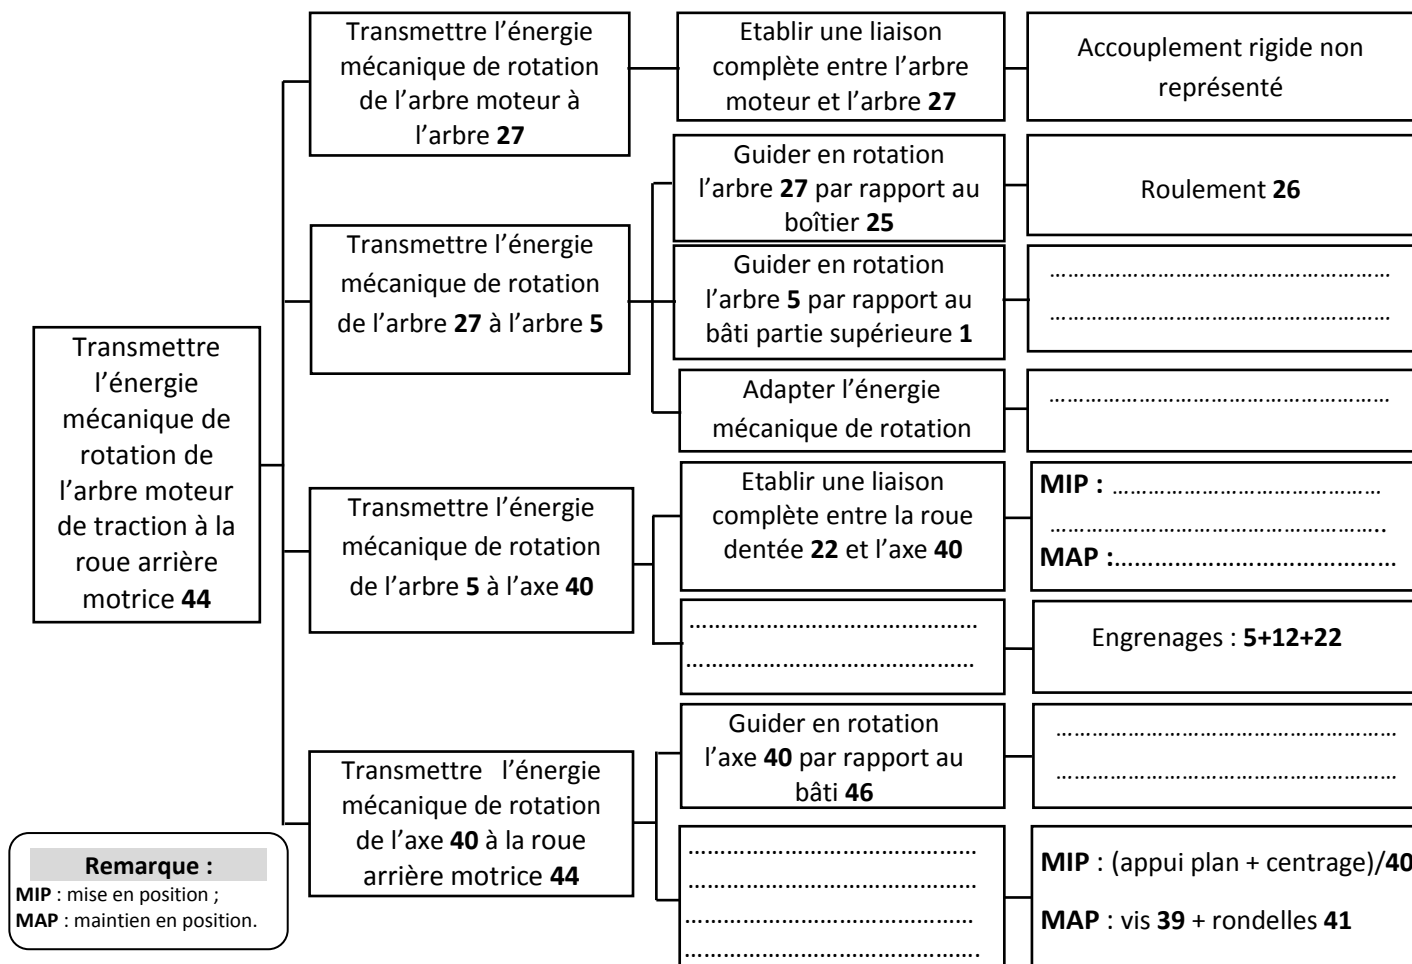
Transmettre l’énergie mécanique de rotation de l’arbre moteur de traction à la roue arrière motrice **44**

Transmettre l’énergie mécanique de rotation de l’arbre moteur à l’arbre **27**

Etablir une liaison complète entre l’arbre moteur et l’arbre **27**

Accouplement rigide non représenté

Transmettre l’énergie mécanique de rotation de l’arbre **27** à l’arbre **5**

Guider en rotation l’arbre **27** par rapport au boîtier **25**

Roulement **26**

Guider en rotation l’arbre **5** par rapport au bâti partie supérieure **1**

……………………………………………
……………………………………………

Adapter l’énergie mécanique de rotation

……………………………………………

Transmettre l’énergie mécanique de rotation de l’arbre **5** à l’axe **40**

Etablir une liaison complète entre la roue dentée **22** et l’axe **40**

**MIP :** ………………………………
……………………………………………
**MAP :**……………………………………

……………………………………
……………………………………

Engrenages : **5+12+22**

Transmettre l’énergie mécanique de rotation de l’axe **40** à la roue arrière motrice **44**

Guider en rotation l’axe **40** par rapport au bâti **46**

……………………………………………
……………………………………………

……………………………………
……………………………………
……………………………………
……………………………………

**MIP** : (appui plan + centrage)/**40**

**MAP** : vis **39** + rondelles **41**

**Remarque :**
**MIP** : mise en position ;
**MAP** : maintien en position.